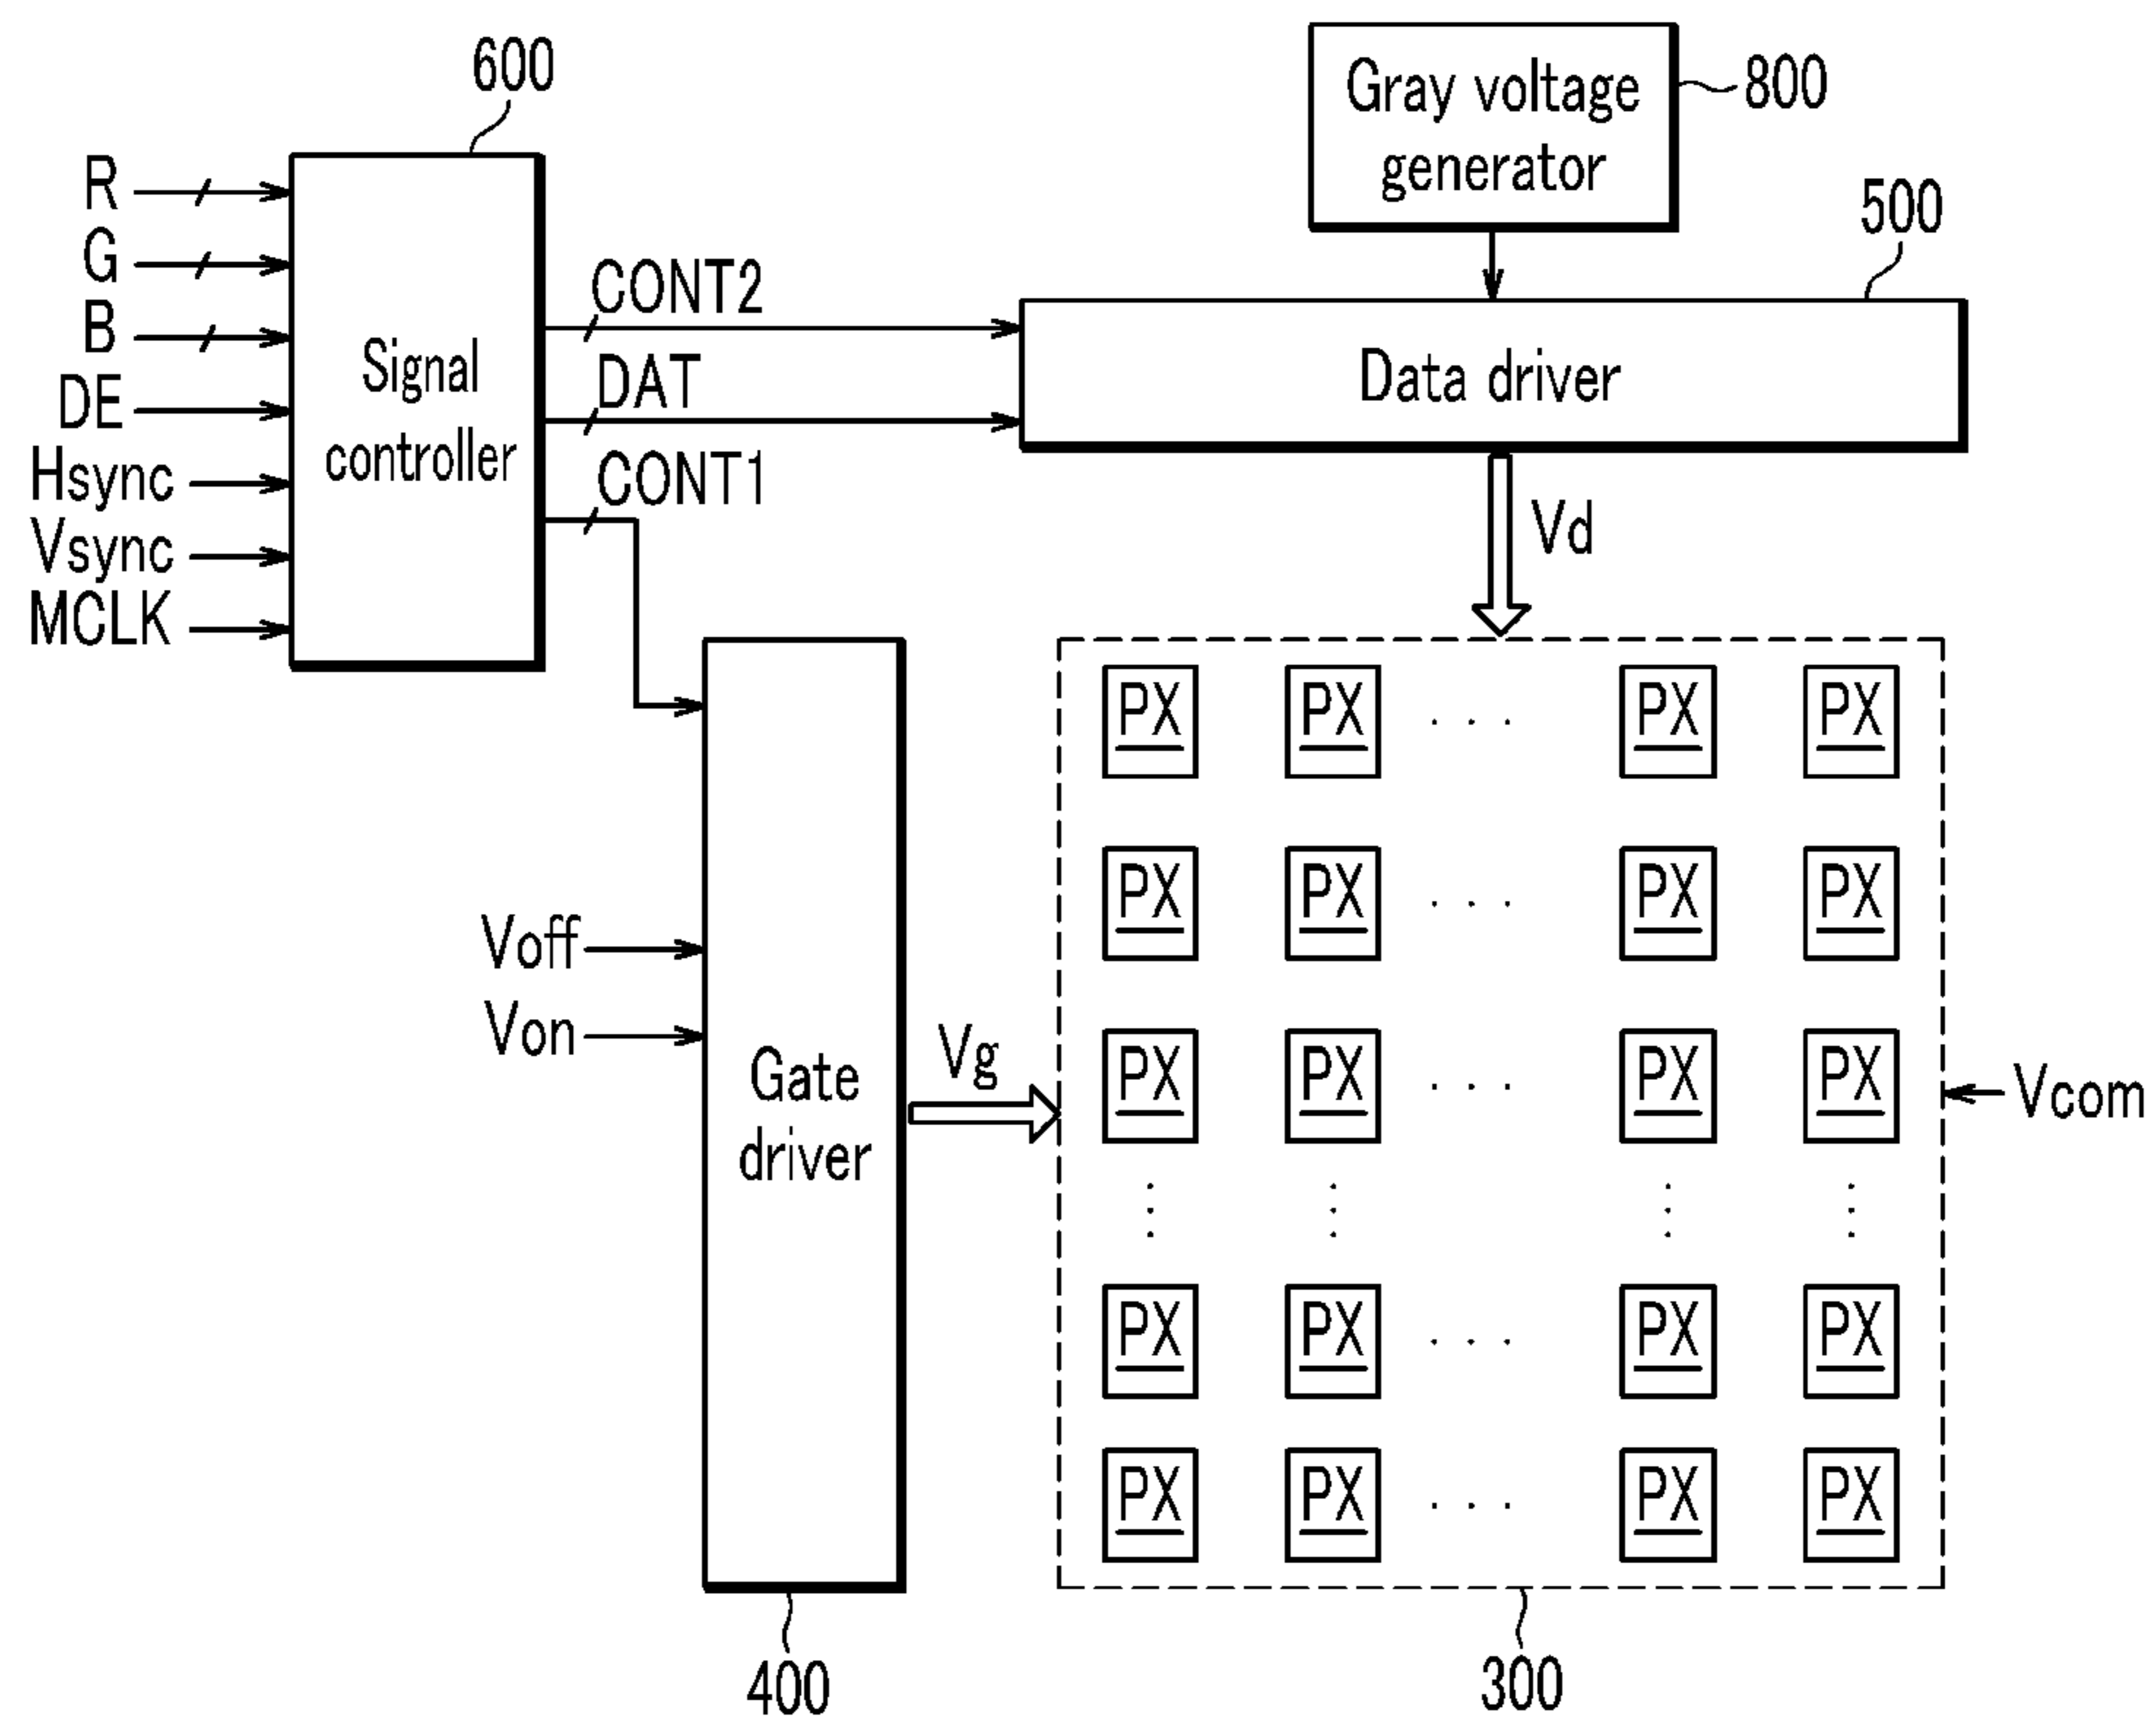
600

R
G
B
DE
Hsync
Vsync
MCLK

Signal controller

CONT2
DAT
CONT1

Gray voltage generator

800

500

Data driver

Vd

PX PX . . . PX PX
PX PX . . . PX PX
PX PX . . . PX PX
PX PX . . . PX PX
PX PX . . . PX PX

Vcom

Voff
Von

Gate driver

Vg

400

300